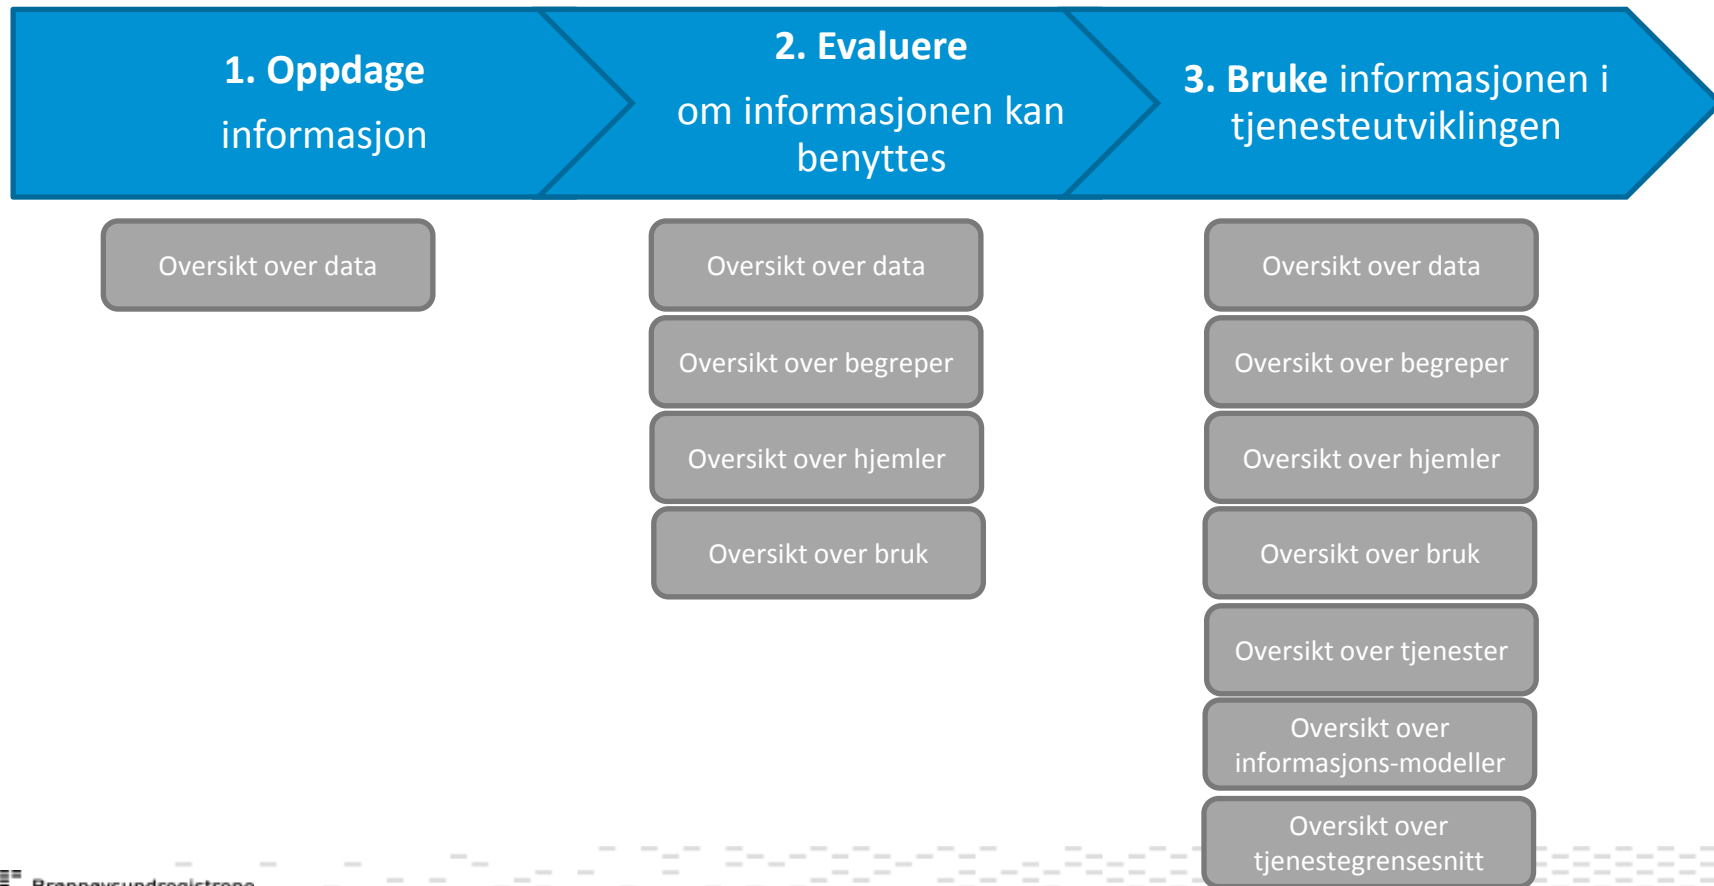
1. Oppdage informasjon

2. Evaluere om informasjonen kan benyttes

3. Bruke informasjonen i tjenesteutviklingen

Oversikt over data

Oversikt over data

Oversikt over begreper

Oversikt over hjemler

Oversikt over bruk

Oversikt over data

Oversikt over begreper

Oversikt over hjemler

Oversikt over bruk

Oversikt over tjenester

Oversikt over informasjons-modeller

Oversikt over tjenestegrensesnitt

Brønnøysundregistrene